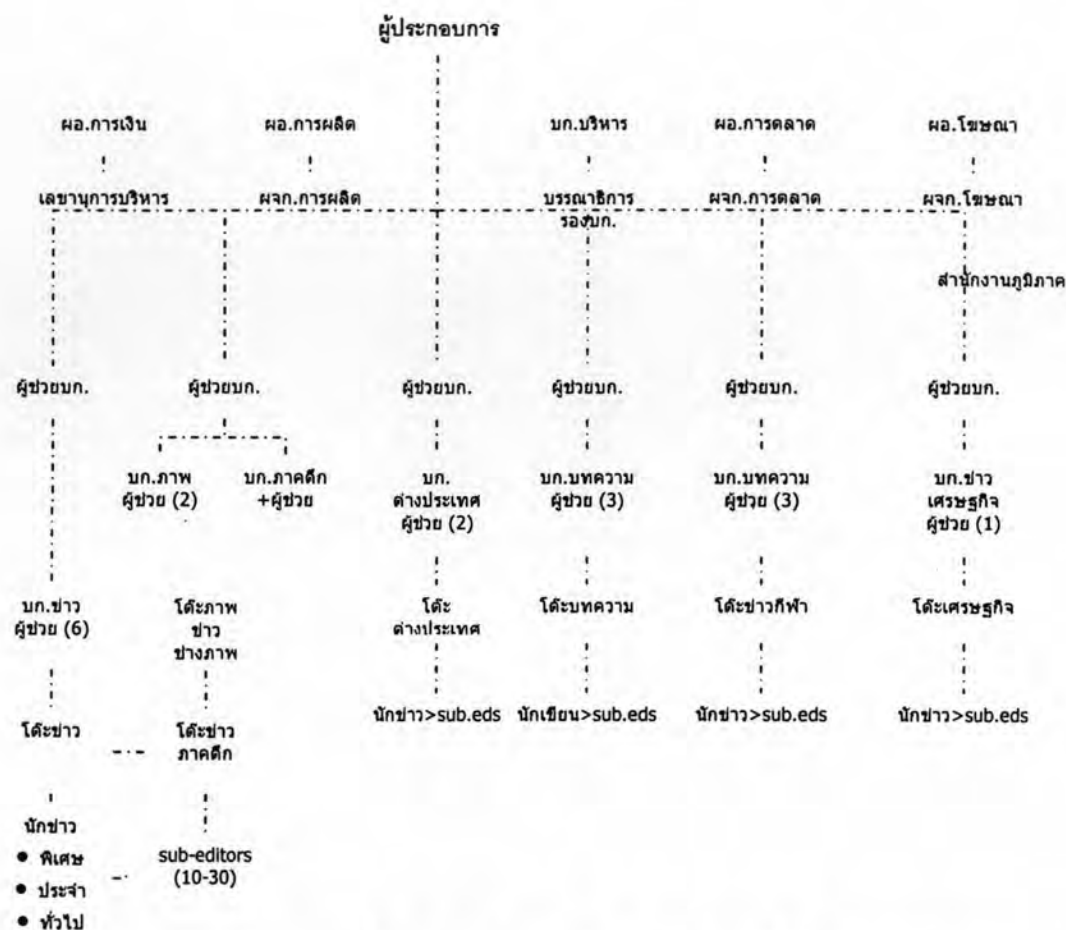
ผู้ประกอบการ

ผอ.การเงิน

เลขานุการบริหาร

ผอ.การผลิต

ผจก.การผลิต

บก.บริหาร

บรรณาธิการ
รองบก.

ผอ.การตลาด

ผจก.การตลาด

ผอ.โฆษณา

ผจก.โฆษณา

สำนักงานภูมิภาค

ผู้ช่วยบก.

บก.ข่าว
ผู้ช่วย (6)

โต๊ะข่าว

นักข่าว
• พิเศษ
• ประจำ
• ทั่วไป

ผู้ช่วยบก.

บก.ภาพ
ผู้ช่วย (2)

บก.ภาคดึก
+ผู้ช่วย

โต๊ะภาพ
ข่าว
ช่างภาพ

โต๊ะข่าว
ภาคดึก

sub-editors
(10-30)

ผู้ช่วยบก.

บก.
ต่างประเทศ
ผู้ช่วย (2)

โต๊ะ
ต่างประเทศ

นักข่าว>sub.eds

ผู้ช่วยบก.

บก.บทความ
ผู้ช่วย (3)

โต๊ะบทความ

นักเขียน>sub.eds

ผู้ช่วยบก.

บก.บทความ
ผู้ช่วย (3)

โต๊ะข่าวกีฬา

นักข่าว>sub.eds

ผู้ช่วยบก.

บก.ข่าว
เศรษฐกิจ
ผู้ช่วย (1)

โต๊ะเศรษฐกิจ

นักข่าว>sub.eds